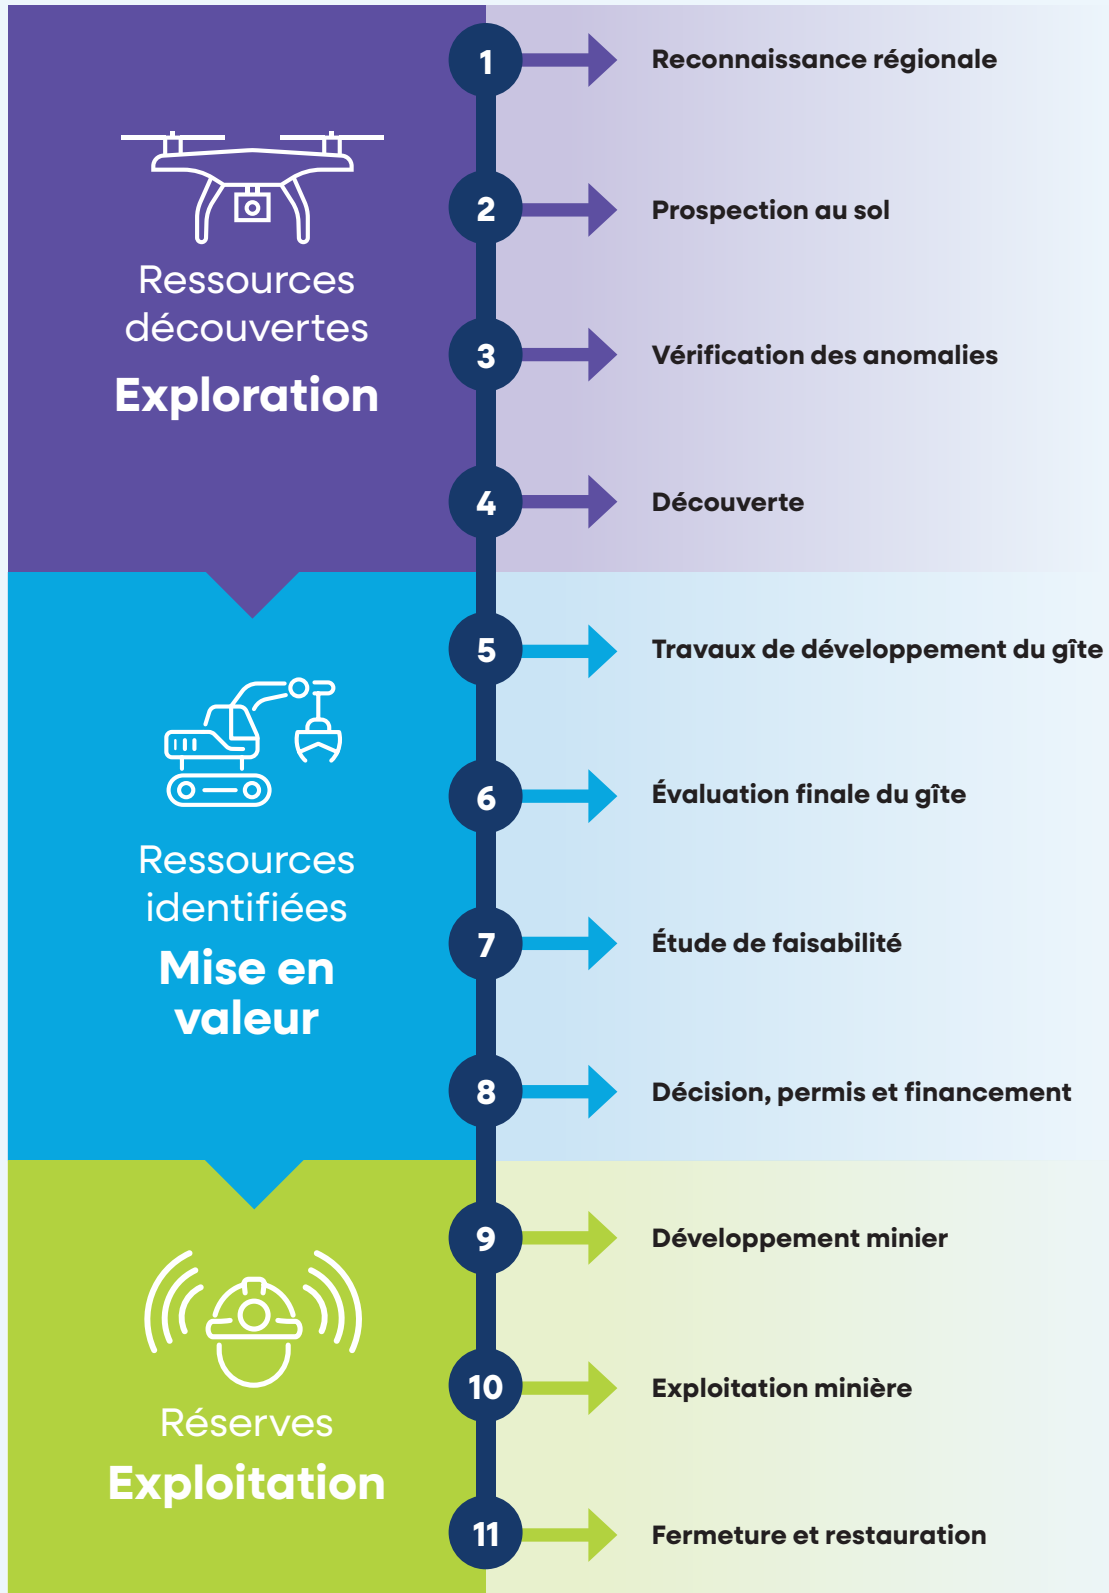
Ressources découvertes
Exploration

1 Reconnaissance régionale
2 Prospection au sol
3 Vérification des anomalies
4 Découverte

Ressources identifiées
Mise en valeur

5 Travaux de développement du gîte
6 Évaluation finale du gîte
7 Étude de faisabilité
8 Décision, permis et financement

Réserves
Exploitation

9 Développement minier
10 Exploitation minière
11 Fermeture et restauration